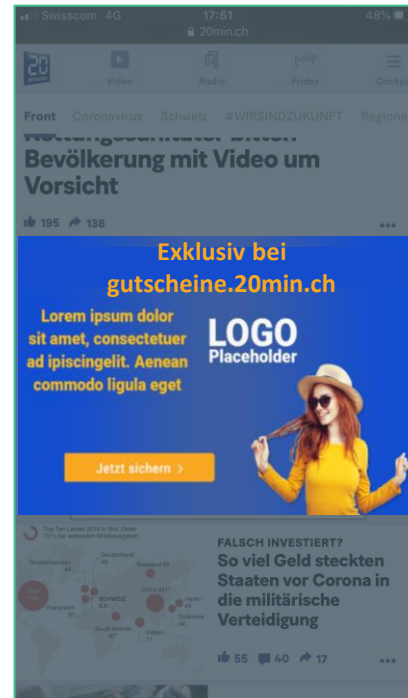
Swisscom 4G 17:51 48%
20min.ch

20 minuten
Video Radio Friday Cockpit

Front Coronavirus Schweiz #WIRSINDZUKUNFT Regionen

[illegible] Bevölkerung mit Video um Vorsicht

195 138 ...

Exklusiv bei gutscheine.20min.ch

Lorem ipsum dolor sit amet, consectetuer ad ipiscingelit. Aenean commodo ligula eget

LOGO
Placeholder

Jetzt sichern >

Top Ten Länder 2019 in Mrd. Dollar
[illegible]
Deutschland
Grossbritannien
Russland
Frankreich
SCHWEIZ
China
Japan
Saudi-Arabien
Indien
Südkorea

FALSCH INVESTIERT?
So viel Geld steckten Staaten vor Corona in die militärische Verteidigung

55 40 17 ...